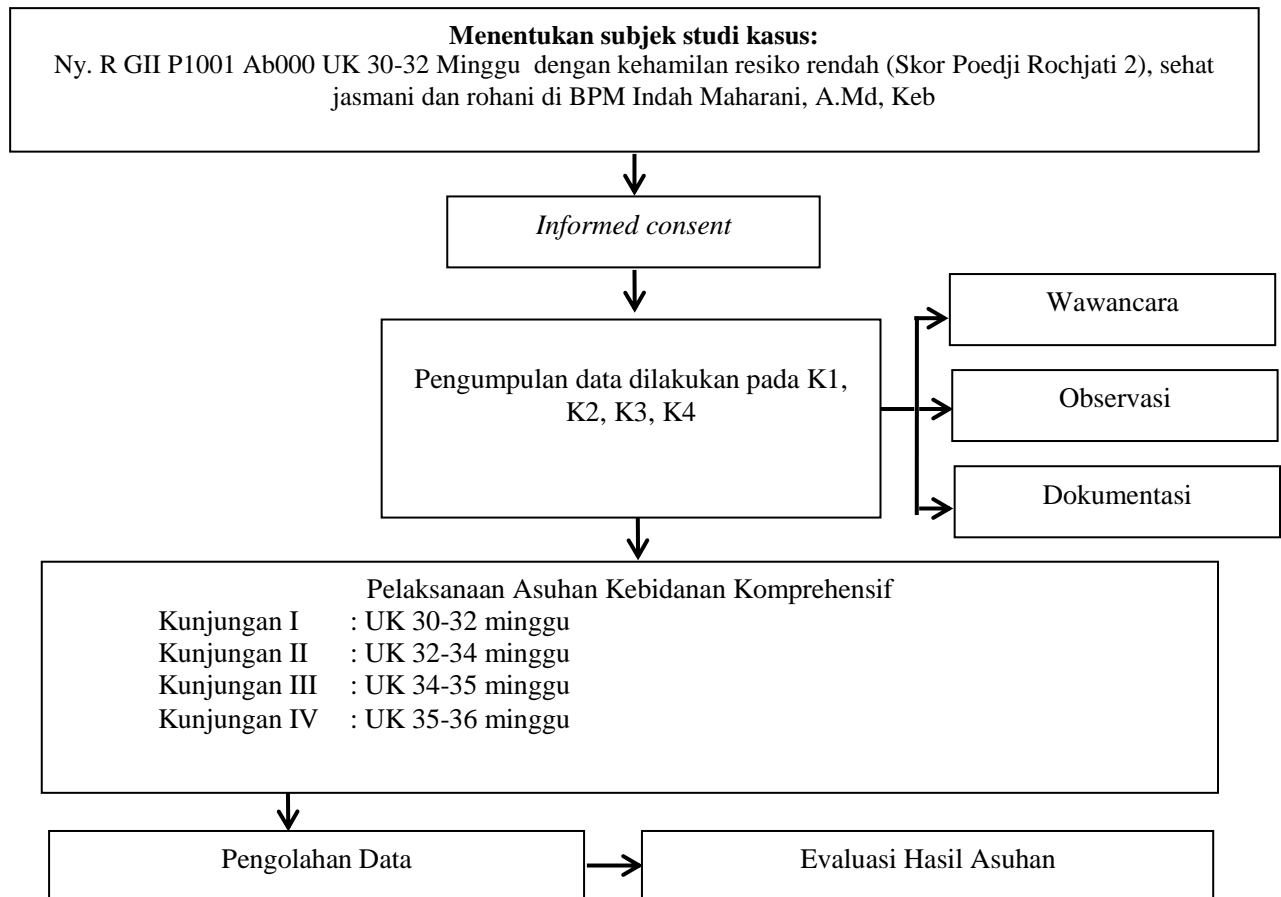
**Menentukan subjek studi kasus:**
Ny. R GII P1001 Ab000 UK 30-32 Minggu dengan kehamilan resiko rendah (Skor Poedji Rochjati 2), sehat jasmani dan rohani di BPM Indah Maharani, A.Md, Keb

*Informed consent*

Pengumpulan data dilakukan pada K1, K2, K3, K4

Wawancara

Observasi

Dokumentasi

Pelaksanaan Asuhan Kebidanan Komprehensif
Kunjungan I : UK 30-32 minggu
Kunjungan II : UK 32-34 minggu
Kunjungan III : UK 34-35 minggu
Kunjungan IV : UK 35-36 minggu

Pengolahan Data

Evaluasi Hasil Asuhan